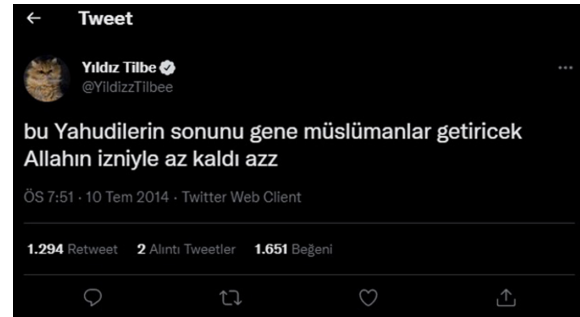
← Tweet

Yıldız Tilbe
@YildizzTilbee

...

bu Yahudilerin sonunu gene müslümanlar getiricek Allahın izniyle az kaldı azz

ÖS 7:51 · 10 Tem 2014 · Twitter Web Client

1.294 Retweet 2 Alıntı Tweetler 1.651 Beğeni